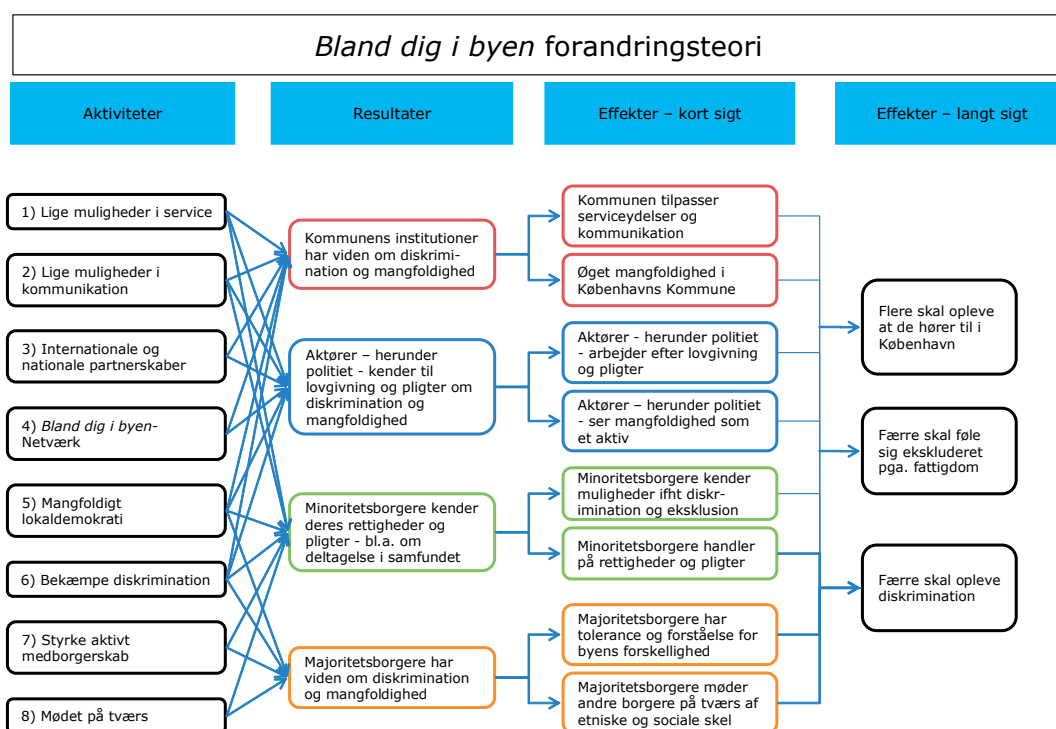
*Bland dig i byen* forandringsteori

Aktiviteter

Resultater

Effekter – kort sigt

Effekter – langt sigt

1) Lige muligheder i service

2) Lige muligheder i kommunikation

3) Internationale og nationale partnerskaber

4) *Bland dig i byen*-Netværk

5) Mangfoldigt lokaldemokrati

6) Bekæmpe diskrimination

7) Styrke aktivt medborgerskab

8) Mødet på tværs

Kommunens institutioner har viden om diskrimination og mangfoldighed

Aktører – herunder politiet - kender til lovgivning og pligter om diskrimination og mangfoldighed

Minoritetsborgere kender deres rettigheder og pligter - bl.a. om deltagelse i samfundet

Majoritetsborgere har viden om diskrimination og mangfoldighed

Kommunen tilpasser serviceydelser og kommunikation

Øget mangfoldighed i Københavns Kommune

Aktører - herunder politiet - arbejder efter lovgivning og pligter

Aktører – herunder politiet - ser mangfoldighed som et aktiv

Minoritetsborgere kender muligheder ifht diskrimination og eksklusion

Minoritetsborgere handler på rettigheder og pligter

Majoritetsborgere har tolerance og forståelse for byens forskellighed

Majoritetsborgere møder andre borgere på tværs af etniske og sociale skel

Flere skal opleve at de hører til i København

Færre skal føle sig ekskluderet pga. fattigdom

Færre skal opleve diskrimination